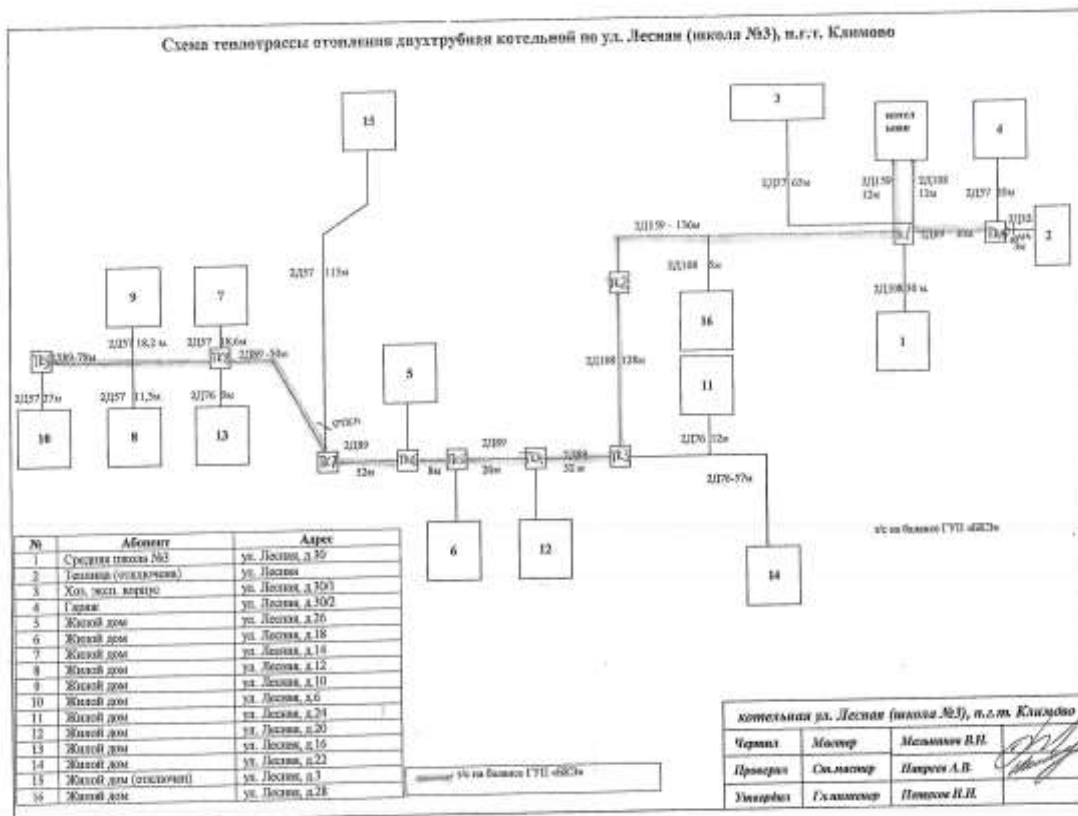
Схема теплотрассы отопления двухтрубная котельной по ул. Лесная (школа №3), п.г.т. Климово

15

3

котельная

4

2Д57 65м

2Д159 12м

2Д108 12м

2Д57 10м

2Д159 - 136м

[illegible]

2

2Д57 115м

2Д108 5м

2Д108 30 м

9

7

16

1

2Д57 18,2 м

2Д57 18,6м

2Д89 78м

2Д89 58м

2Д108 128м

5

11

2Д57 27м

2Д57 11,3м

2Д76 9м

10

8

13

2Д89

2Д89

2Д89

2Д76 12м

52м

8м

26м

32 м

2Д76-57м

6

12

т/с на балансе ГУП «ЖКХ»

14

| № | Абонент | Адрес |
|---|---|---|
| 1 | Средняя школа №3 | ул. Лесная, д.30 |
| 2 | Теплица (отключена) | ул. Лесная |
| 3 | Хоз. эксп. корпус | ул. Лесная, д.30/1 |
| 4 | Гараж | ул. Лесная, д.30/2 |
| 5 | Жилой дом | ул. Лесная, д.26 |
| 6 | Жилой дом | ул. Лесная, д.18 |
| 7 | Жилой дом | ул. Лесная, д.14 |
| 8 | Жилой дом | ул. Лесная, д.12 |
| 9 | Жилой дом | ул. Лесная, д.10 |
| 10 | Жилой дом | ул. Лесная, д.6 |
| 11 | Жилой дом | ул. Лесная, д.24 |
| 12 | Жилой дом | ул. Лесная, д.20 |
| 13 | Жилой дом | ул. Лесная, д.16 |
| 14 | Жилой дом | ул. Лесная, д.22 |
| 15 | Жилой дом (отключен) | ул. Лесная, д.3 |
| 16 | Жилой дом | ул. Лесная, д.28 |

т/с на балансе ГУП «ЖКХ»

котельная ул. Лесная (школа №3), п.г.т. Климово

| Чертил | Мастер | Мельников В.Н. |
|---|---|---|
| Проверил | Ст.мастер | Петров А.В. |
| Утвердил | Гл.инженер | Петров Н.Н. |